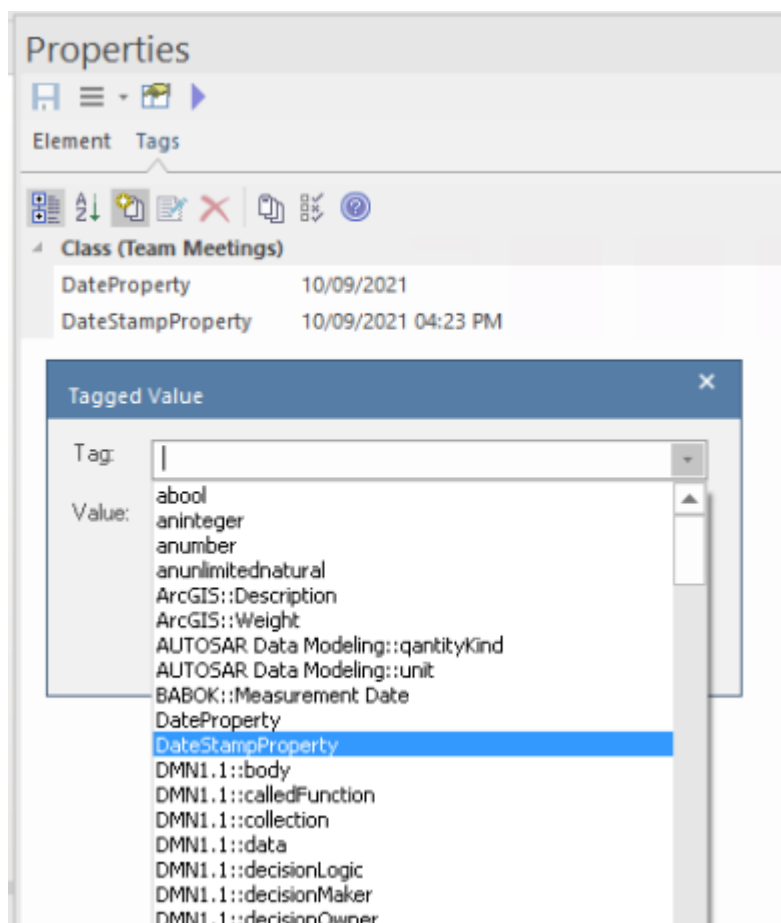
Properties

Element Tags

Class (Team Meetings)

| | |
|---|---|
| DateProperty | 10/09/2021 |
| DateStampProperty | 10/09/2021 04:23 PM |

Tagged Value

Tag:

Value:

abool
aninteger
anumber
anunlimitednatural
ArcGIS::Description
ArcGIS::Weight
AUTOSAR Data Modeling::qantityKind
AUTOSAR Data Modeling::unit
BABOK::Measurement Date
DateProperty
DateStampProperty
DMN1.1::body
DMN1.1::calledFunction
DMN1.1::collection
DMN1.1::data
DMN1.1::decisionLogic
DMN1.1::decisionMaker
DMN1.1::decisionOwner